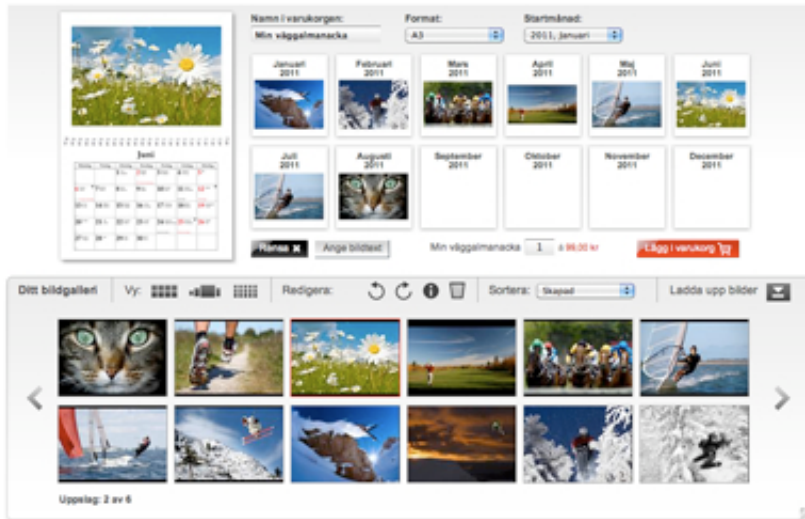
Namn i varukorgen:
Min väggalmanacka

Format:
A3

Startmånad:
2011, Januari

Juni

Januari 2011
Februari 2011
Mars 2011
April 2011
Maj 2011
Juni 2011
Juli 2011
Augusti 2011
September 2011
Oktober 2011
November 2011
December 2011

Rensa ✖
Ange bildtext
Min väggalmanacka 1 à 99,00 kr
Lägg i varukorg

Ditt bildgalleri
Vy:
Redigera:
Sortera: Skapad
Ladda upp bilder

Upplag: 2 av 6